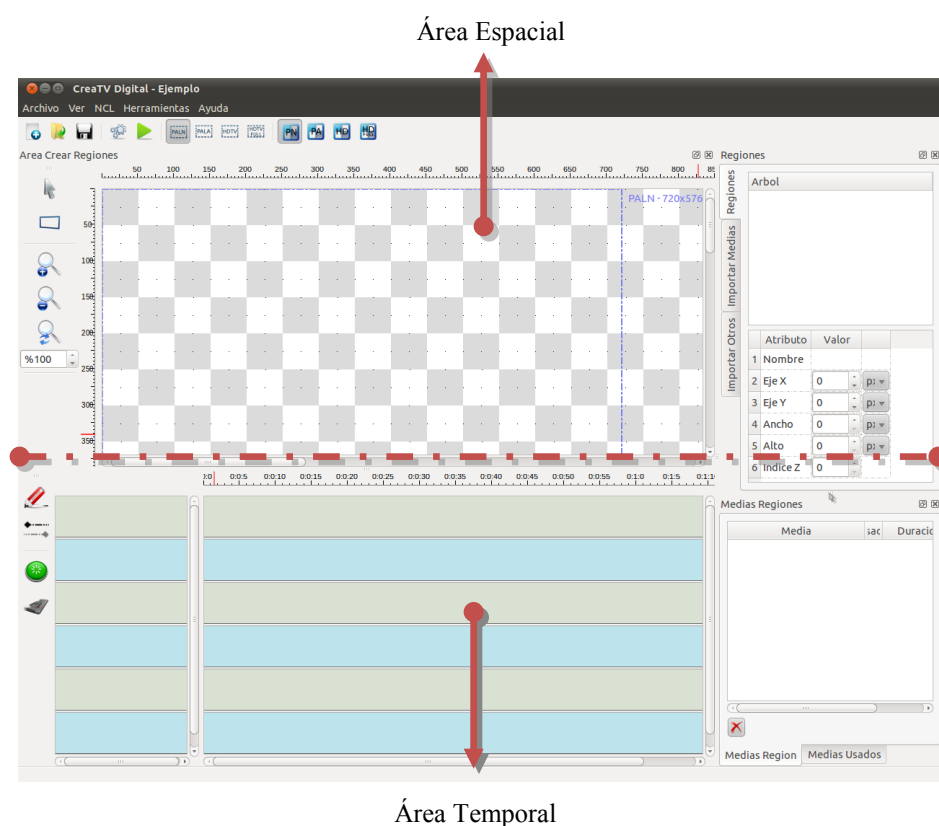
Área Espacial

CreaTV Digital - Ejemplo

Archivo Ver NCL Herramientas Ayuda

PALN PALA HDTV HDTV FULL PN PA HD HD

Area Crear Regiones

50 100 150 200 250 300 350 400 450 500 550 600 650 700 750 85

PALN - 720x576

50 100 150 200 250 300 350

%100

Regiones

Regiones

Importar Medias

Importar Otros

Arbol

| | Atributo | Valor | |
|---|---|---|---|
| 1 | Nombre | | |
| 2 | Eje X | 0 | px |
| 3 | Eje Y | 0 | px |
| 4 | Ancho | 0 | px |
| 5 | Alto | 0 | px |
| 6 | Indice Z | 0 | |

0:0 0:05 0:10 0:15 0:20 0:25 0:30 0:35 0:40 0:45 0:50 0:55 0:1:0 0:1:5 0:1:1

Medias Regiones

| Media | sac | Duracio |
|---|---|---|

Medias Region Medias Usados

Área Temporal